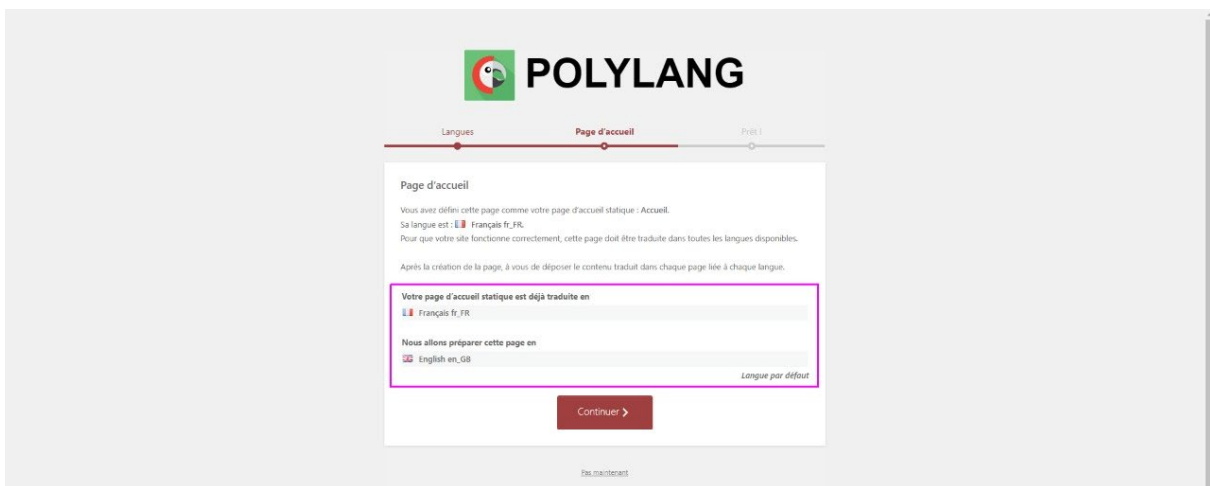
POLYLANG

Langues
Page d'accueil
Prêt !

Page d'accueil

Vous avez défini cette page comme votre page d'accueil statique : Accueil.
Sa langue est : Français fr_FR.
Pour que votre site fonctionne correctement, cette page doit être traduite dans toutes les langues disponibles.

Après la création de la page, à vous de déposer le contenu traduit dans chaque page liée à chaque langue.

Votre page d'accueil statique est déjà traduite en
Français fr_FR

Nous allons préparer cette page en
English en_GB
Langue par défaut

Continuer ›

Pas maintenant